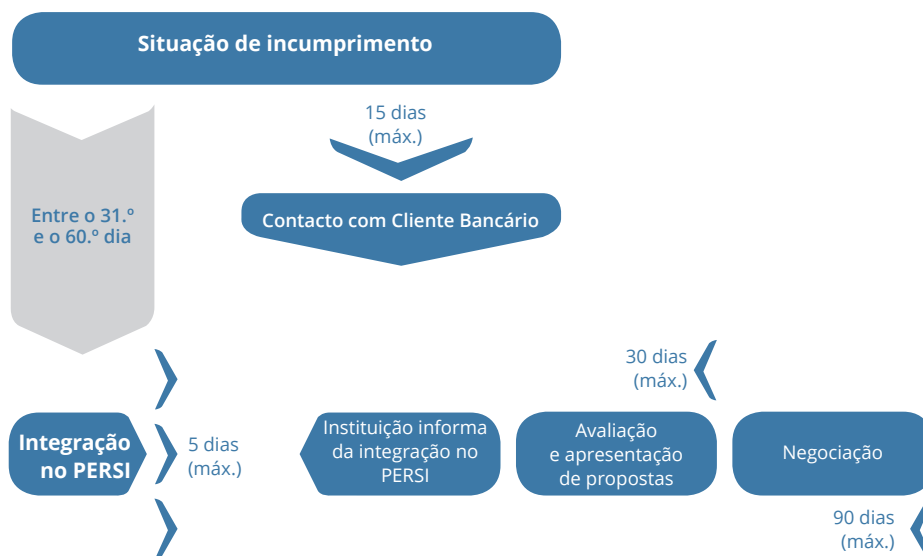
Situação de incumprimento

15 dias (máx.)

Entre o 31.º e o 60.º dia

Contacto com Cliente Bancário

30 dias (máx.)

Integração no PERSI

5 dias (máx.)

Instituição informa da integração no PERSI

Avaliação e apresentação de propostas

Negociação

90 dias (máx.)